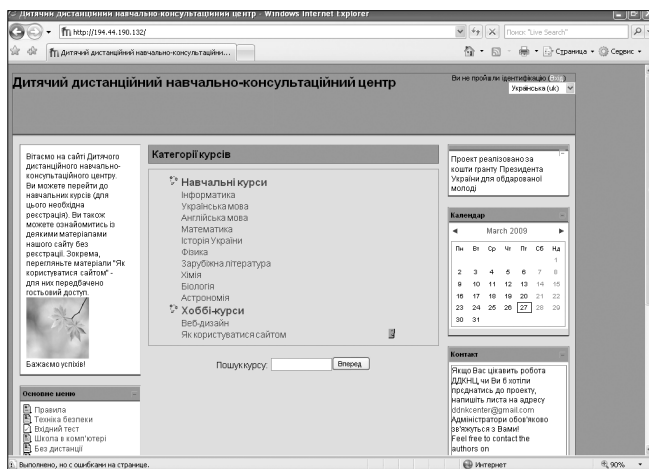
Дитячий дистанційний навчально-консультаційний центр - Windows Internet Explorer

http://194.44.190.132/

Поиск "Live Search"

Дитячий дистанційний навчально-консультаційн...

Страница • Сервис •

Дитячий дистанційний навчально-консультаційний центр

Ви не пройшли ідентифікацію (Вхід)

Українська (uk)

Вітаємо на сайті Дитячого дистанційного навчально-консультаційного центру. Ви можете перейти до навчальних курсів (для цього необхідна реєстрація). Ви також можете ознайомитись із деякими матеріалами нашого сайту без реєстрації. Зокрема, переглянъте матеріали "Як користуватися сайтом" - для них передбачено гостьовий доступ.

Бажаємо успіхів!

Основне меню

Правила
Техніка безпеки
Вхідний тест
Школа в комп'ютері
Без дистанції

Категорії курсів

Навчальні курси
Інформатика
Українська мова
Англійська мова
Математика
Історія України
Фізика
Зарубіжна література
Хімія
Біологія
Астрономія

Хоббі-курси
Веб-дизайн
Як користуватися сайтом

Пошук курсу: Вперед

Проект реалізовано за кошти гранту Президента України для обдарованої молоді

Календар

March 2009

| Пн | Вт | Ср | Чт | Пт | Сб | Нд |
|---|---|---|---|---|---|---|
| | | | | | | 1 |
| 2 | 3 | 4 | 5 | 6 | 7 | 8 |
| 9 | 10 | 11 | 12 | 13 | 14 | 15 |
| 16 | 17 | 18 | 19 | 20 | 21 | 22 |
| 23 | 24 | 25 | 26 | 27 | 28 | 29 |
| 30 | 31 | | | | | |

Контакт

Якщо Вас цікавить робота ДДКНЦ чи Ви б хотіли приєднатись до проекту, напишіть листа на адресу ddnkcenter@gmail.com Адміністратори обов'язково зв'яжуться з Вами!
Feel free to contact the authors on

Выполнено, но с ошибками на странице.

Интернет

90%